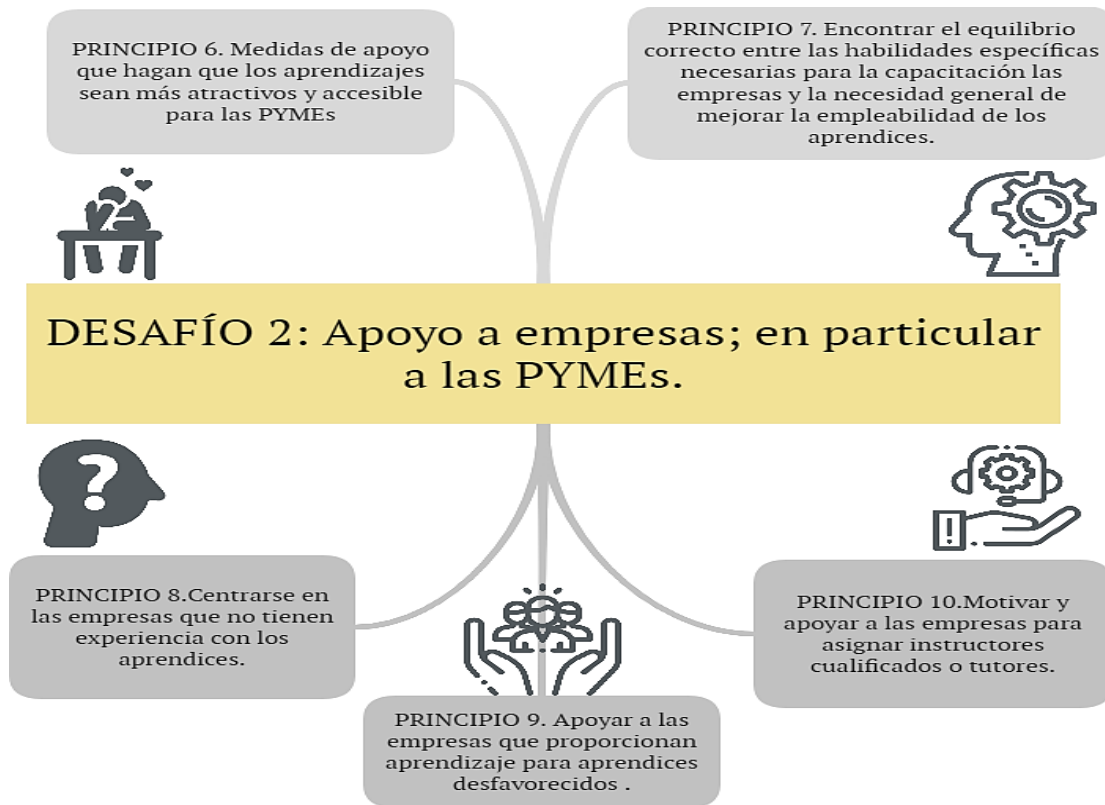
PRINCIPIO 6. Medidas de apoyo que hagan que los aprendizajes sean más atractivos y accesible para las PYMEs

PRINCIPIO 7. Encontrar el equilibrio correcto entre las habilidades específicas necesarias para la capacitación las empresas y la necesidad general de mejorar la empleabilidad de los aprendices.

DESAFÍO 2: Apoyo a empresas; en particular a las PYMEs.

PRINCIPIO 8.Centrarse en las empresas que no tienen experiencia con los aprendices.

PRINCIPIO 9. Apoyar a las empresas que proporcionan aprendizaje para aprendices desfavorecidos .

PRINCIPIO 10.Motivar y apoyar a las empresas para asignar instructores cualificados o tutores.